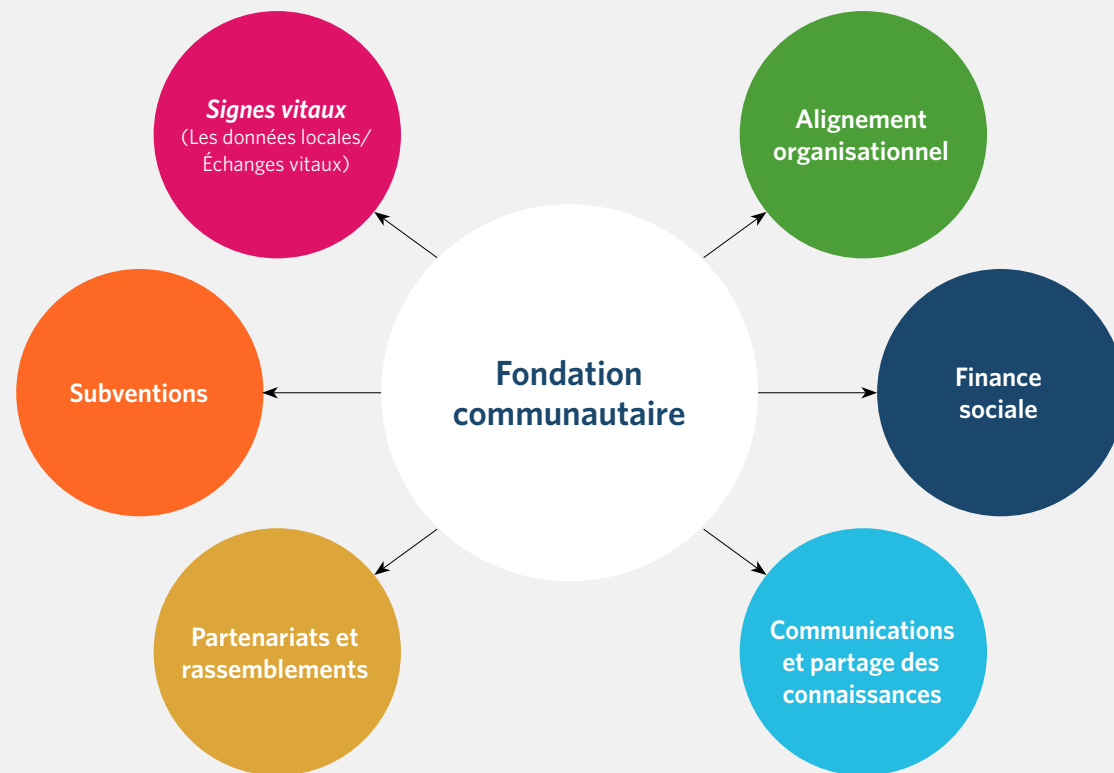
Fondation communautaire

Signes vitaux
(Les données locales/ Échanges vitaux)

Alignement organisationnel

Subventions

Finance sociale

Partenariats et rassemblements

Communications et partage des connaissances